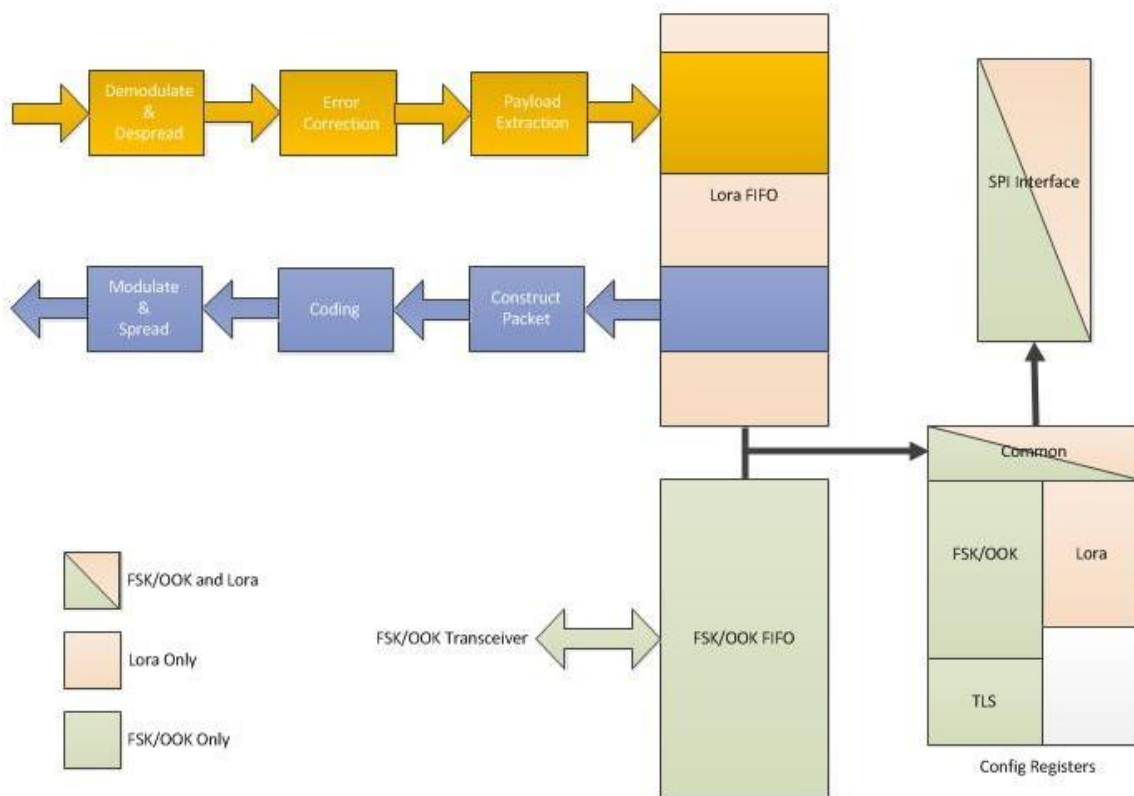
Demodulate & Despread

Error Correction

Payload Extraction

Lora FIFO

SPI Interface

Modulate & Spread

Coding

Construct Packet

Common

FSK/OOK

Lora

FSK/OOK and Lora

Lora Only

FSK/OOK Only

FSK/OOK Transceiver

FSK/OOK FIFO

TLS

Config Registers